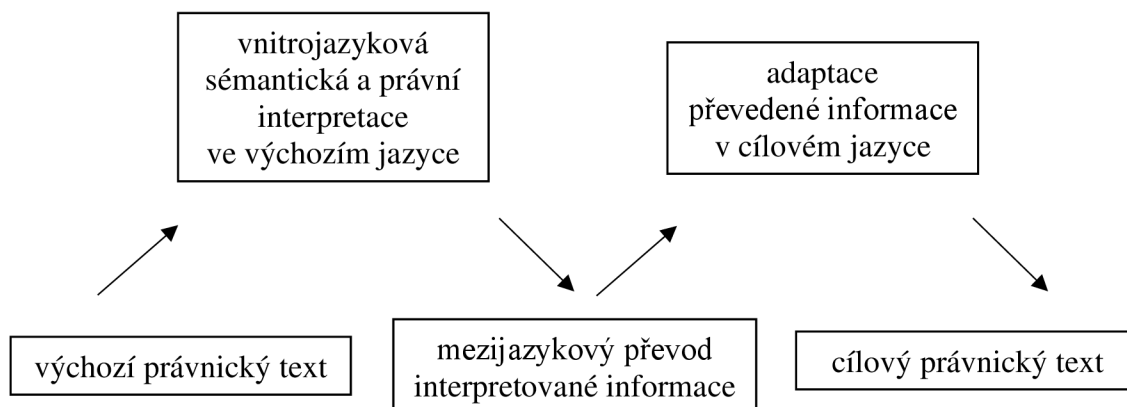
vnitrojazyková sémantická a právní interpretace ve výchozím jazyce

adaptace převedené informace v cílovém jazyce

výchozí právnický text

mezijazykový převod interpretované informace

cílový právnický text